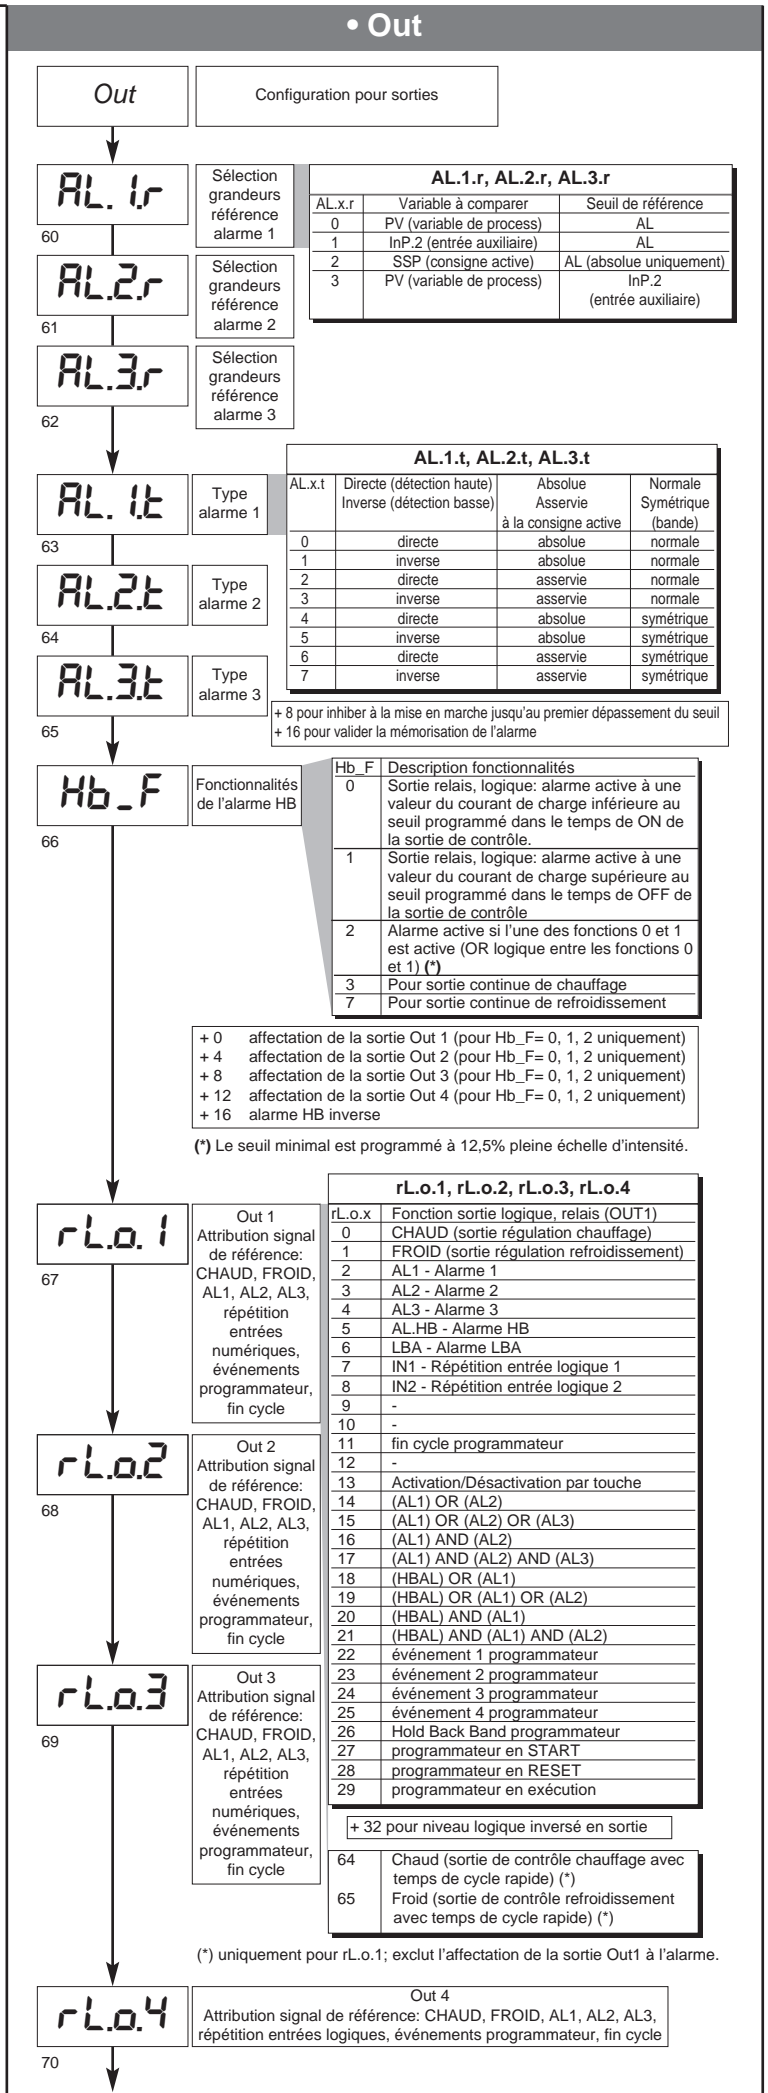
• Out

Out

Configuration pour sorties

AL. 1.r
60

Sélection grandeurs référence alarme 1

AL.2.r
61

Sélection grandeurs référence alarme 2

AL.3.r
62

Sélection grandeurs référence alarme 3

AL.1.r, AL.2.r, AL.3.r

| AL.x.r | Variable à comparer | Seuil de référence |
|---|---|---|
| 0 | PV (variable de process) | AL |
| 1 | InP.2 (entrée auxiliaire) | AL |
| 2 | SSP (consigne active) | AL (absolue uniquement) |
| 3 | PV (variable de process) | InP.2 (entrée auxiliaire) |

AL. 1.t
63

Type alarme 1

AL.2.t
64

Type alarme 2

AL.3.t
65

Type alarme 3

AL.1.t, AL.2.t, AL.3.t

| AL.x.t | Directe (détection haute) Inverse (détection basse) | Absolue Asservie à la consigne active | Normale Symétrique (bande) |
|---|---|---|---|
| 0 | directe | absolue | normale |
| 1 | inverse | absolue | normale |
| 2 | directe | asservie | normale |
| 3 | inverse | asservie | normale |
| 4 | directe | absolue | symétrique |
| 5 | inverse | absolue | symétrique |
| 6 | directe | asservie | symétrique |
| 7 | inverse | asservie | symétrique |

+ 8 pour inhiber à la mise en marche jusqu'au premier dépassement du seuil
+ 16 pour valider la mémorisation de l'alarme

Hb_F
66

Fonctionnalités de l'alarme HB

| Hb_F | Description fonctionnalités |
|---|---|
| 0 | Sortie relais, logique: alarme active à une valeur du courant de charge inférieure au seuil programmé dans le temps de ON de la sortie de contrôle. |
| 1 | Sortie relais, logique: alarme active à une valeur du courant de charge supérieure au seuil programmé dans le temps de OFF de la sortie de contrôle |
| 2 | Alarme active si l'une des fonctions 0 et 1 est active (OR logique entre les fonctions 0 et 1) (*) |
| 3 | Pour sortie continue de chauffage |
| 7 | Pour sortie continue de refroidissement |

+ 0 affectation de la sortie Out 1 (pour Hb_F= 0, 1, 2 uniquement)
+ 4 affectation de la sortie Out 2 (pour Hb_F= 0, 1, 2 uniquement)
+ 8 affectation de la sortie Out 3 (pour Hb_F= 0, 1, 2 uniquement)
+ 12 affectation de la sortie Out 4 (pour Hb_F= 0, 1, 2 uniquement)
+ 16 alarme HB inverse

(*) Le seuil minimal est programmé à 12,5% pleine échelle d'intensité.

rL.o. 1
67

Out 1 Attribution signal de référence: CHAUD, FROID, AL1, AL2, AL3, répétition entrées numériques, événements programmateur, fin cycle

rL.o.2
68

Out 2 Attribution signal de référence: CHAUD, FROID, AL1, AL2, AL3, répétition entrées numériques, événements programmateur, fin cycle

rL.o.3
69

Out 3 Attribution signal de référence: CHAUD, FROID, AL1, AL2, AL3, répétition entrées numériques, événements programmateur, fin cycle

rL.o.1, rL.o.2, rL.o.3, rL.o.4

| rL.o.x | Fonction sortie logique, relais (OUT1) |
|---|---|
| 0 | CHAUD (sortie régulation chauffage) |
| 1 | FROID (sortie régulation refroidissement) |
| 2 | AL1 - Alarme 1 |
| 3 | AL2 - Alarme 2 |
| 4 | AL3 - Alarme 3 |
| 5 | AL.HB - Alarme HB |
| 6 | LBA - Alarme LBA |
| 7 | IN1 - Répétition entrée logique 1 |
| 8 | IN2 - Répétition entrée logique 2 |
| 9 | - |
| 10 | - |
| 11 | fin cycle programmateur |
| 12 | - |
| 13 | Activation/Désactivation par touche |
| 14 | (AL1) OR (AL2) |
| 15 | (AL1) OR (AL2) OR (AL3) |
| 16 | (AL1) AND (AL2) |
| 17 | (AL1) AND (AL2) AND (AL3) |
| 18 | (HBAL) OR (AL1) |
| 19 | (HBAL) OR (AL1) OR (AL2) |
| 20 | (HBAL) AND (AL1) |
| 21 | (HBAL) AND (AL1) AND (AL2) |
| 22 | événement 1 programmateur |
| 23 | événement 2 programmateur |
| 24 | événement 3 programmateur |
| 25 | événement 4 programmateur |
| 26 | Hold Back Band programmateur |
| 27 | programmateur en START |
| 28 | programmateur en RESET |
| 29 | programmateur en exécution |

+ 32 pour niveau logique inversé en sortie

| 64 | Chaud (sortie de contrôle chauffage avec temps de cycle rapide) (*) |
|---|---|
| 65 | Froid (sortie de contrôle refroidissement avec temps de cycle rapide) (*) |

(*) uniquement pour rL.o.1; exclut l'affectation de la sortie Out1 à l'alarme.

rL.o.4
70

Out 4
Attribution signal de référence: CHAUD, FROID, AL1, AL2, AL3, répétition entrées logiques, événements programmateur, fin cycle